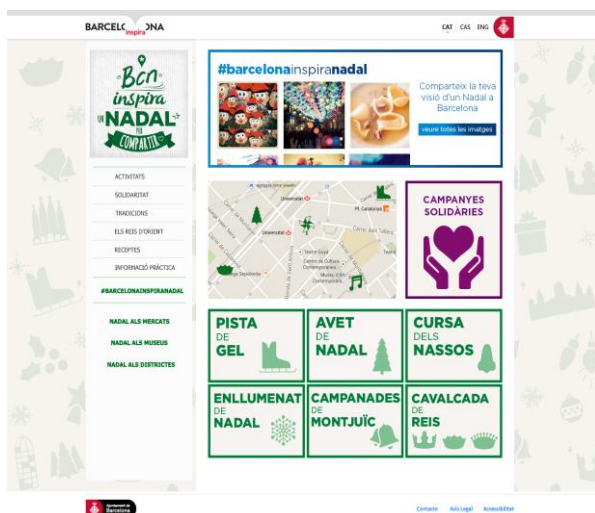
BARCELONA inspira

CAT CAS ENG

Bcn inspira UN NADAL PER COMPARTIR

ACTIVITATS
SOLIDARITAT
TRADICIONS
ELS REIS D'ORIENT
RECEPTES
INFORMACIÓ PRÀCTICA
#BARCELONAINSPIRANADAL

NADAL ALS MERCATS
NADAL ALS MUSEUS
NADAL ALS DISTRICTES

#barcelonainspiranadal

Comparteix la teva visió d'un Nadal a Barcelona

veure totes les imatges

Universitat
Pl. Catalunya
Universitat
Centre de Cultura Contemporània
Museu d'Art Contemporani

CAMPANYES SOLIDÀRIES

PISTA DE GEL

AVET DE NADAL

CURSA DELS NASSOS

ENLLUMENAT DE NADAL

CAMPANADES DE MONTJUÏC

CAVALCADA DE REIS

Ajuntament de Barcelona

Contacte Avís Legal Accessibilitat